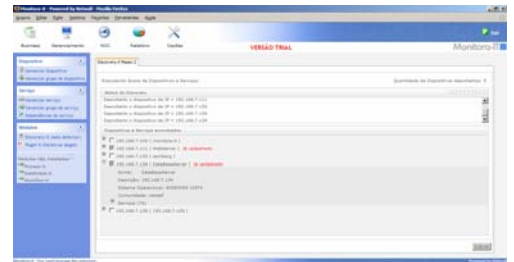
Monitoro-X · Powered by Netwall · Mozilla Firefox

Arquivo Editar Exibir Histórico Favoritos Ferramentas Ajuda

Business Gerenciamento NOC Relatórios Opções

VERSÃO TRIAL

Monitoro-X

Sair

Dispositivos
Gerenciar dispositivo
Gerenciar grupo de dispositivos

Serviços
Gerenciar serviços
Gerenciar grupo de serviços
Dependências de serviço

Ambiente
Discovery X (auto detecção)
Plugin X (Gerenciar plugin)

Discovery X Passo 2

Executando Scans de Dispositivos e Serviços

Quantidade de Dispositivos Encontrados: 5

Status do Discovery
Executando o dispositivo de IP n: 192.168.7.111
Executando o dispositivo de IP n: 192.168.7.105
Executando o dispositivo de IP n: 192.168.7.104
Executando o dispositivo de IP n: 192.168.7.109

Dispositivos e Serviços encontrados

192.168.7.105 ( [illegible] )
192.168.7.111 ( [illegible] ) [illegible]
192.168.7.101 ( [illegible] )
192.168.7.104 ( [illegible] ) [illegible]
Nome: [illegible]
Descrição: 192.168.7.104
Sistema Operacional: WINDOWS 2003
Comunidade: public
Serviços (76)
192.168.7.109 ( 192.168.7.109 )

Concluído